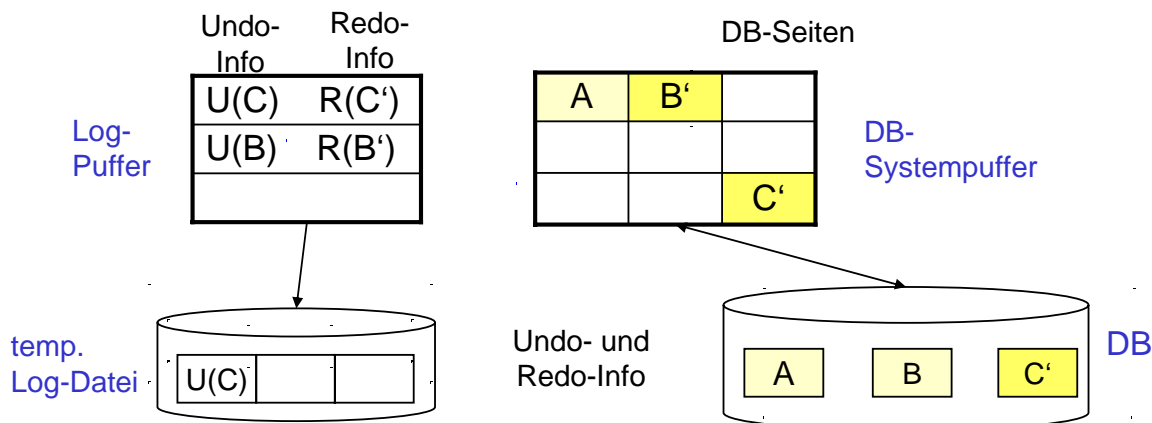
Undo-Info

Redo-Info

| U(C) | R(C‘) |
|---|---|
| U(B) | R(B‘) |
| | |

Log-Puffer

DB-Seiten

| A | B‘ | |
|---|---|---|
| | | |
| | | C‘ |

DB-Systempuffer

temp. Log-Datei

| U(C) | | |
|---|---|---|

Undo- und Redo-Info

A B C‘

DB